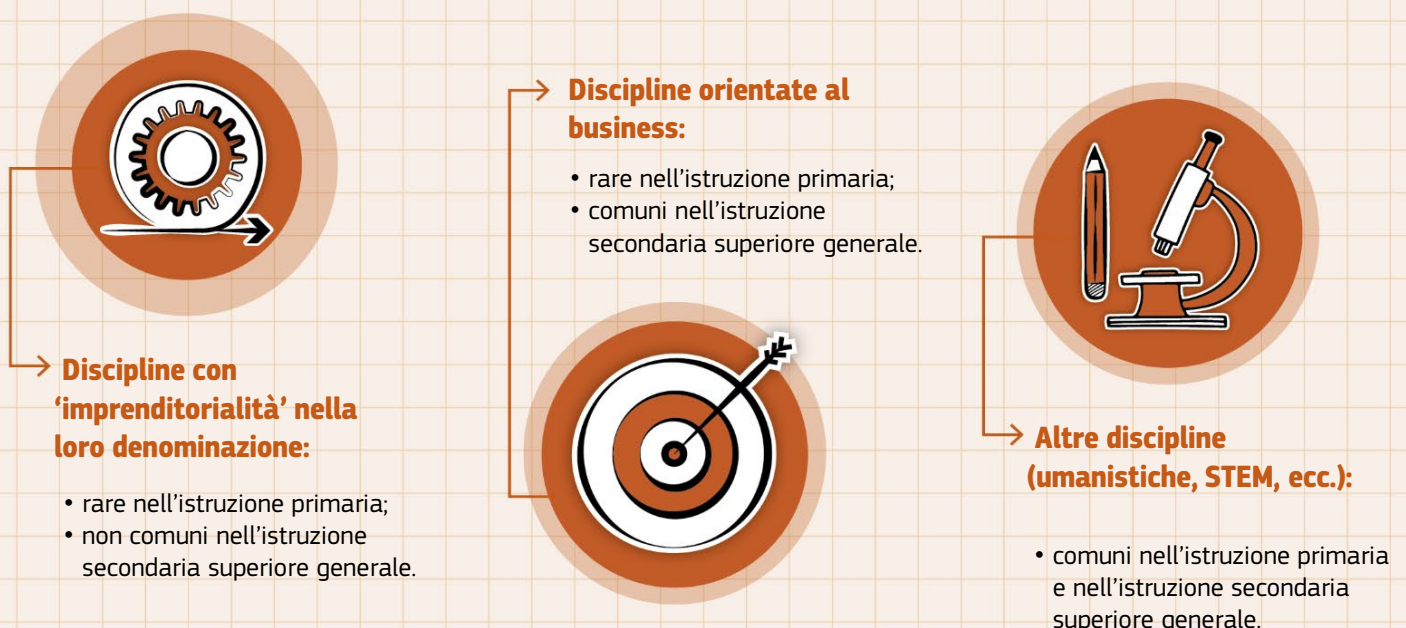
Discipline con 'imprenditorialità' nella loro denominazione:

• rare nell'istruzione primaria;
• non comuni nell'istruzione secondaria superiore generale.

Discipline orientate al business:

• rare nell'istruzione primaria;
• comuni nell'istruzione secondaria superiore generale.

Altre discipline (umanistiche, STEM, ecc.):

• comuni nell'istruzione primaria e nell'istruzione secondaria superiore generale.